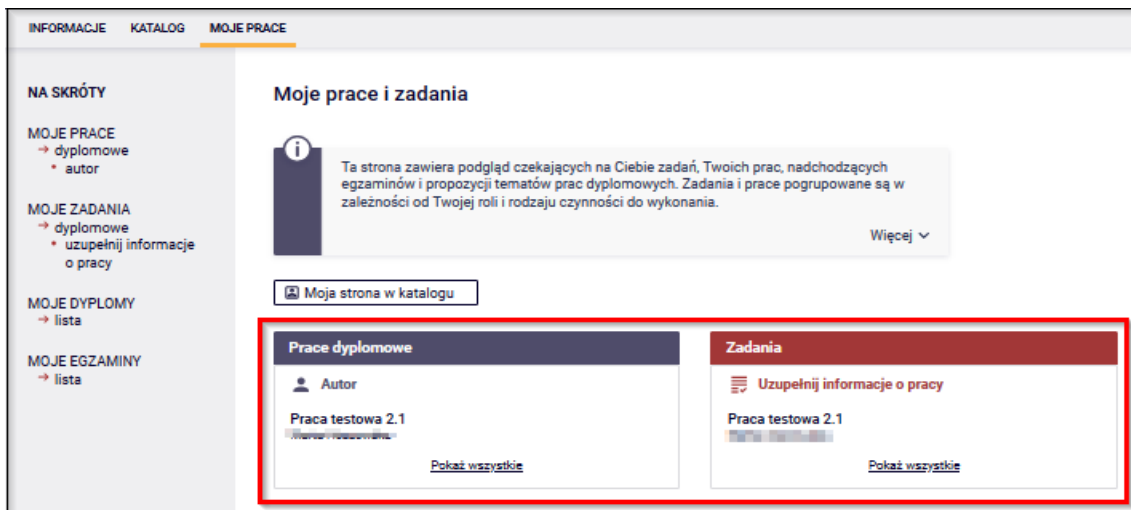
INFORMACJE KATALOG MOJE PRACE

NA SKRÓTY

MOJE PRACE
→ dyplomowe
• autor

MOJE ZADANIA
→ dyplomowe
• uzupełnij informacje o pracy

MOJE DYPLOMY
→ lista

MOJE EGZAMINY
→ lista

Moje prace i zadania

Ta strona zawiera podgląd czekających na Ciebie zadań, Twoich prac, nadchodzących egzaminów i propozycji tematów prac dyplomowych. Zadania i prace pogrupowane są w zależności od Twojej roli i rodzaju czynności do wykonania.

Więcej

Moja strona w katalogu

Prace dyplomowe

Autor

Praca testowa 2.1
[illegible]

Pokaż wszystkie

Zadania

Uzupełnij informacje o pracy

Praca testowa 2.1
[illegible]

Pokaż wszystkie